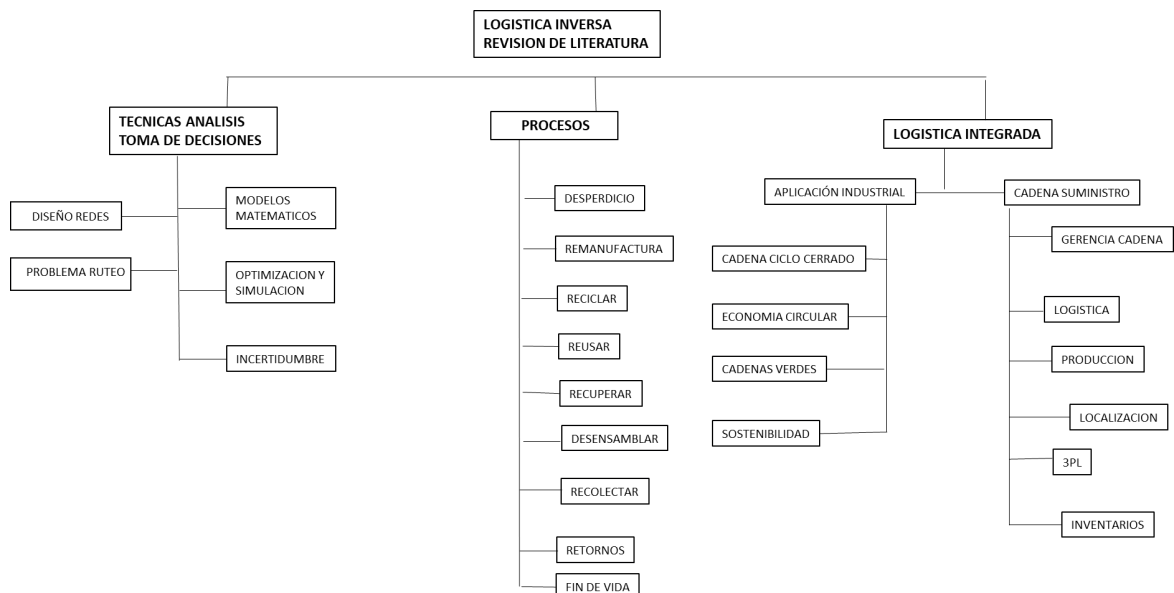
LOGISTICA INVERSA
REVISION DE LITERATURA

TECNICAS ANALISIS
TOMA DE DECISIONES

DISEÑO REDES

PROBLEMA RUTEO

MODELOS MATEMATICOS

OPTIMIZACION Y SIMULACION

INCERTIDUMBRE

PROCESOS

DESPERDICIO

REMANUFACTURA

RECICLAR

REUSAR

RECUPERAR

DESENSAMBLAR

RECOLECTAR

RETORNOS

FIN DE VIDA

LOGISTICA INTEGRADA

APLICACIÓN INDUSTRIAL

CADENA SUMINISTRO

CADENA CICLO CERRADO

ECONOMIA CIRCULAR

CADENAS VERDES

SOSTENIBILIDAD

GERENCIA CADENA

LOGISTICA

PRODUCCION

LOCALIZACION

3PL

INVENTARIOS